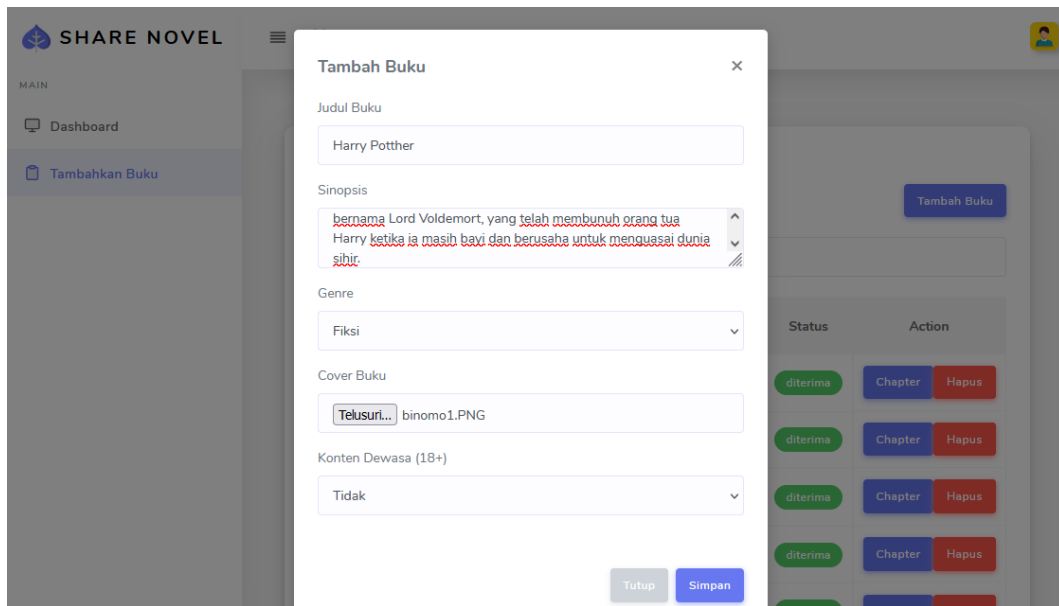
SHARE NOVEL

MAIN

Dashboard

Tambahkan Buku

Tambah Buku

×

Judul Buku

Harry Potther

Sinopsis

bernama Lord Voldemort, yang telah membunuh orang tua Harry ketika ia masih bayi dan berusaha untuk menguasai dunia sihir.

Genre

Fiksi

Cover Buku

Telusuri... binomo1.PNG

Konten Dewasa (18+)

Tidak

Tutup

Simpan

Tambah Buku

| Status | Action |
|---|---|
| diterima | Chapter Hapus |
| diterima | Chapter Hapus |
| diterima | Chapter Hapus |
| diterima | Chapter Hapus |